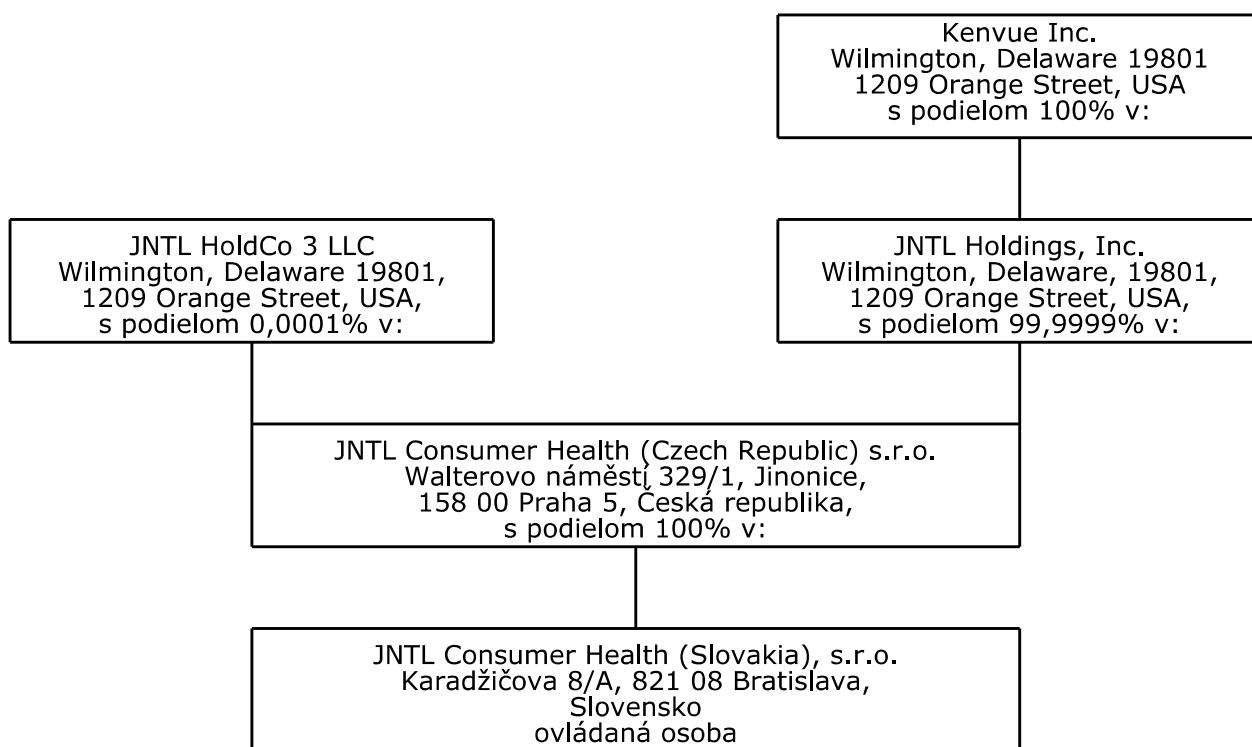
Kenvue Inc.
Wilmington, Delaware 19801
1209 Orange Street, USA
s podielom 100% v:

JNTL HoldCo 3 LLC
Wilmington, Delaware 19801,
1209 Orange Street, USA,
s podielom 0,0001% v:

JNTL Holdings, Inc.
Wilmington, Delaware, 19801,
1209 Orange Street, USA,
s podielom 99,9999% v:

JNTL Consumer Health (Czech Republic) s.r.o.
Walterovo náměstį 329/1, Jinonice,
158 00 Praha 5, Česká republika,
s podielom 100% v:

JNTL Consumer Health (Slovakia), s.r.o.
Karadžičova 8/A, 821 08 Bratislava,
Slovensko
ovládaná osoba